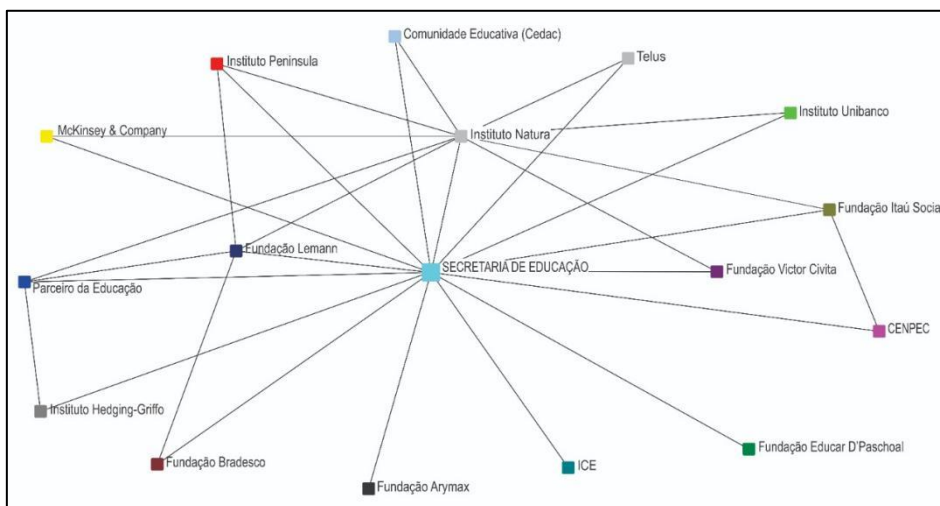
Comunidade Educativa (Cedac)

Instituto Peninsula

Telus

Instituto Unibanco

McKinsey & Company

Instituto Natura

Fundação Itaú Socia

Fundação Lemann

SECRETARIA DE EDUCAÇÃO

Fundação Victor Civita

Parceiro da Educação

CENPEC

Instituto Hedging-Griffo

Fundação Educar D'Paschoal

Fundação Bradesco

ICE

Fundação Arymax